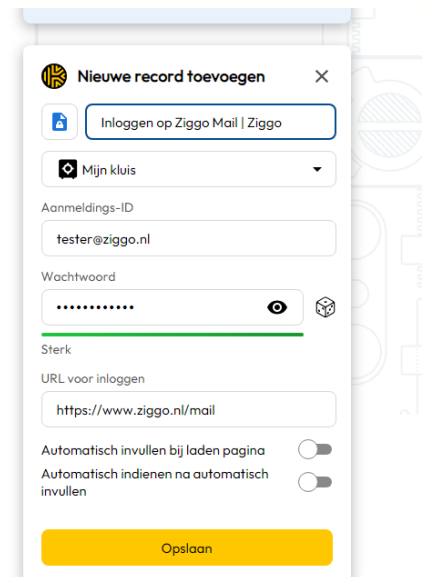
Nieuwe record toevoegen

Inloggen op Ziggo Mail | Ziggo

Mijn kluis

Aanmeldings-ID

tester@ziggo.nl

Wachtwoord

••••••••••••

Sterk

URL voor inloggen

https://www.ziggo.nl/mail

Automatisch invullen bij laden pagina

Automatisch indienen na automatisch invullen

Opslaan